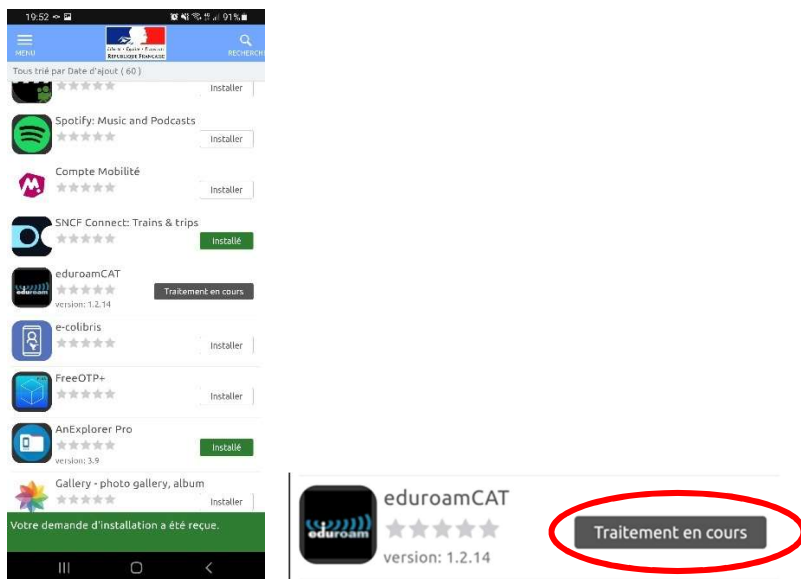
19:52 91%

MENU

Liberté • Égalité • Fraternité
RÉPUBLIQUE FRANÇAISE

RECHERCH

Tous trié par Date d'ajout ( 60 )

Installer

Spotify: Music and Podcasts

Installer

Compte Mobilité

Installer

SNCF Connect: Trains & trips

Installé

eduroamCAT

eduroam

version: 1.2.14

Traitement en cours

e-colibris

Installer

FreeOTP+

Installer

AnExplorer Pro

version: 3.9

Installé

Gallery - photo gallery, album

Installer

Votre demande d'installation a été reçue.

eduroamCAT

eduroam

version: 1.2.14

Traitement en cours